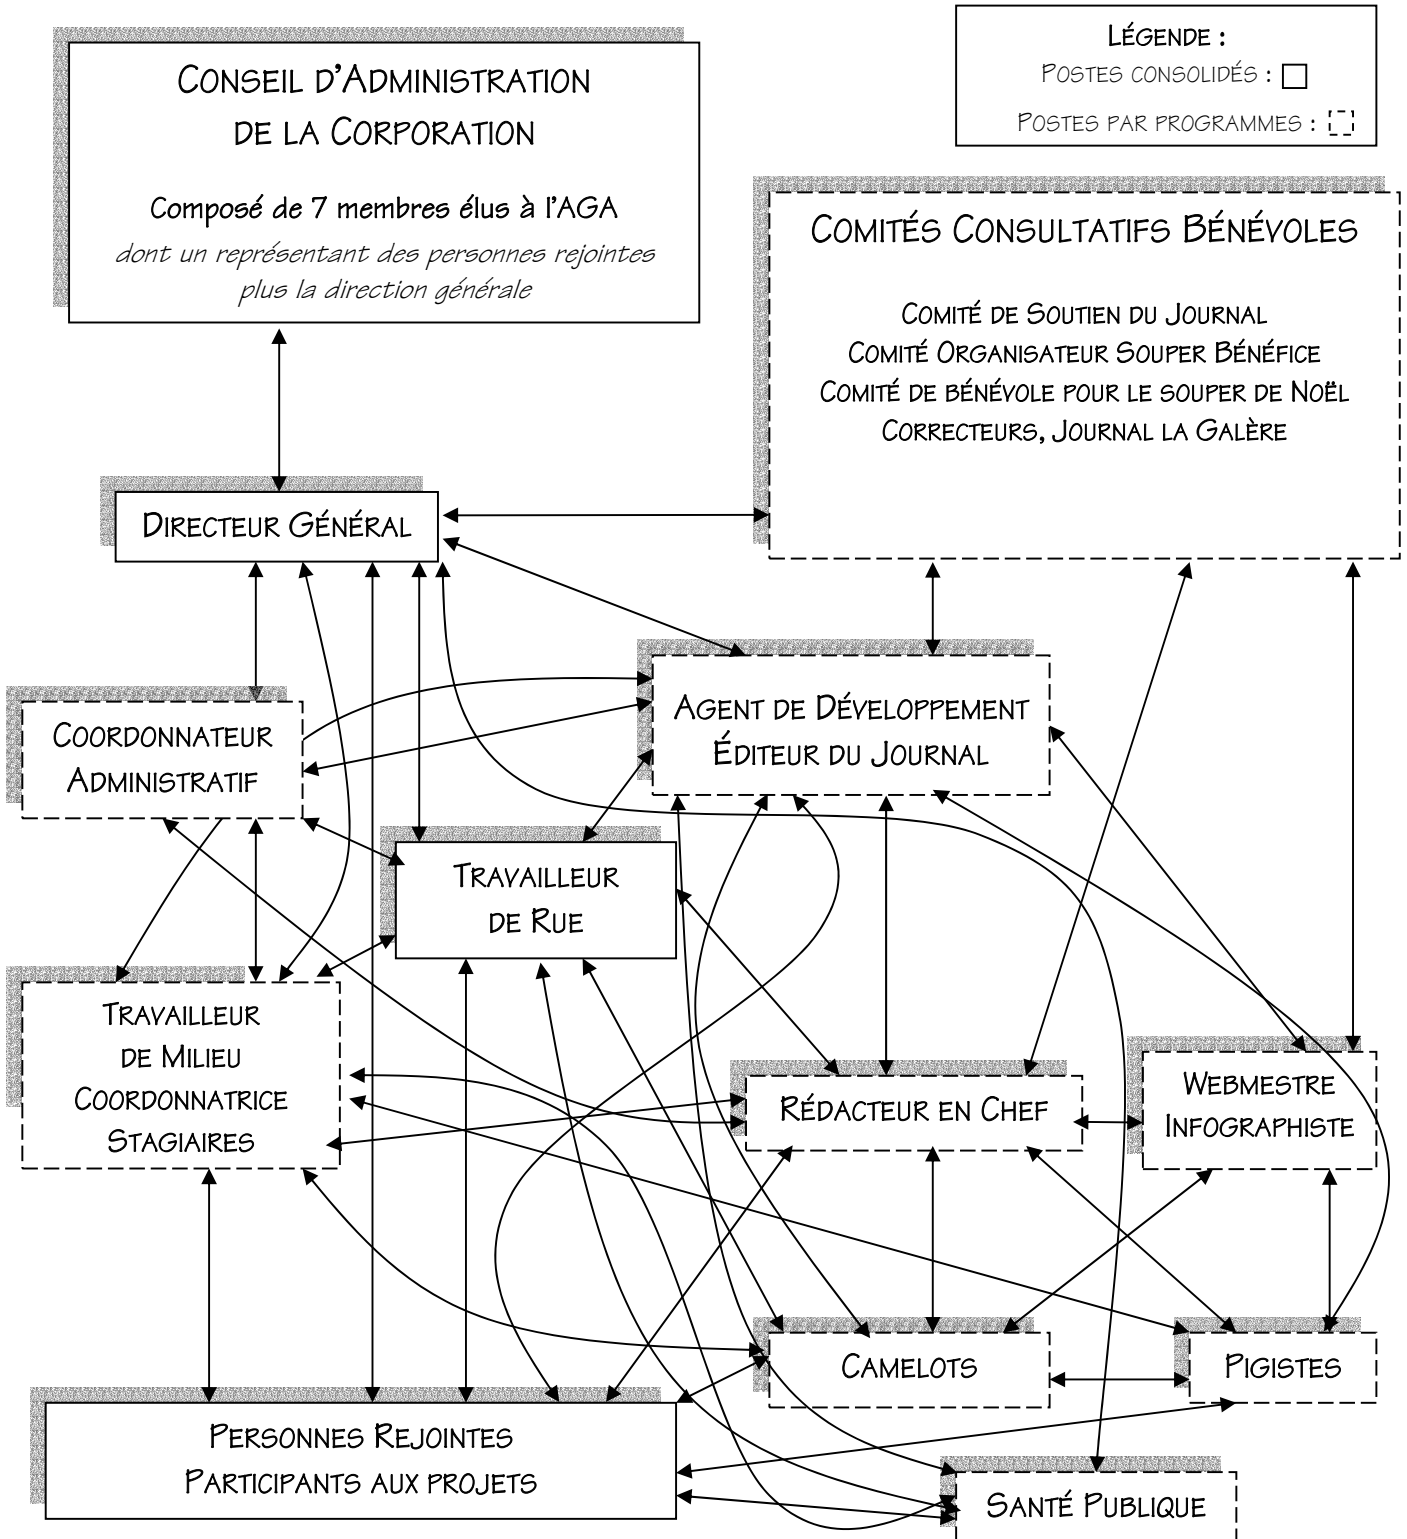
Légende :
Postes consolidés :
Postes par programmes :

Conseil d'Administration de la Corporation

Composé de 7 membres élus à l'AGA
dont un représentant des personnes rejointes plus la direction générale

Comités Consultatifs Bénévoles

Comité de Soutien du Journal
Comité Organisateur Souper Bénéfice
Comité de bénévole pour le souper de Noël
Correcteurs, Journal la Galère

Directeur Général

Agent de Développement
Éditeur du Journal

Coordonnateur Administratif

Travailleur de Rue

Travailleur de Milieu
Coordonnatrice
Stagiaires

Rédacteur en Chef

Webmestre
Infographiste

Camelots

Pigistes

Personnes Rejointes
Participants aux projets

Santé Publique